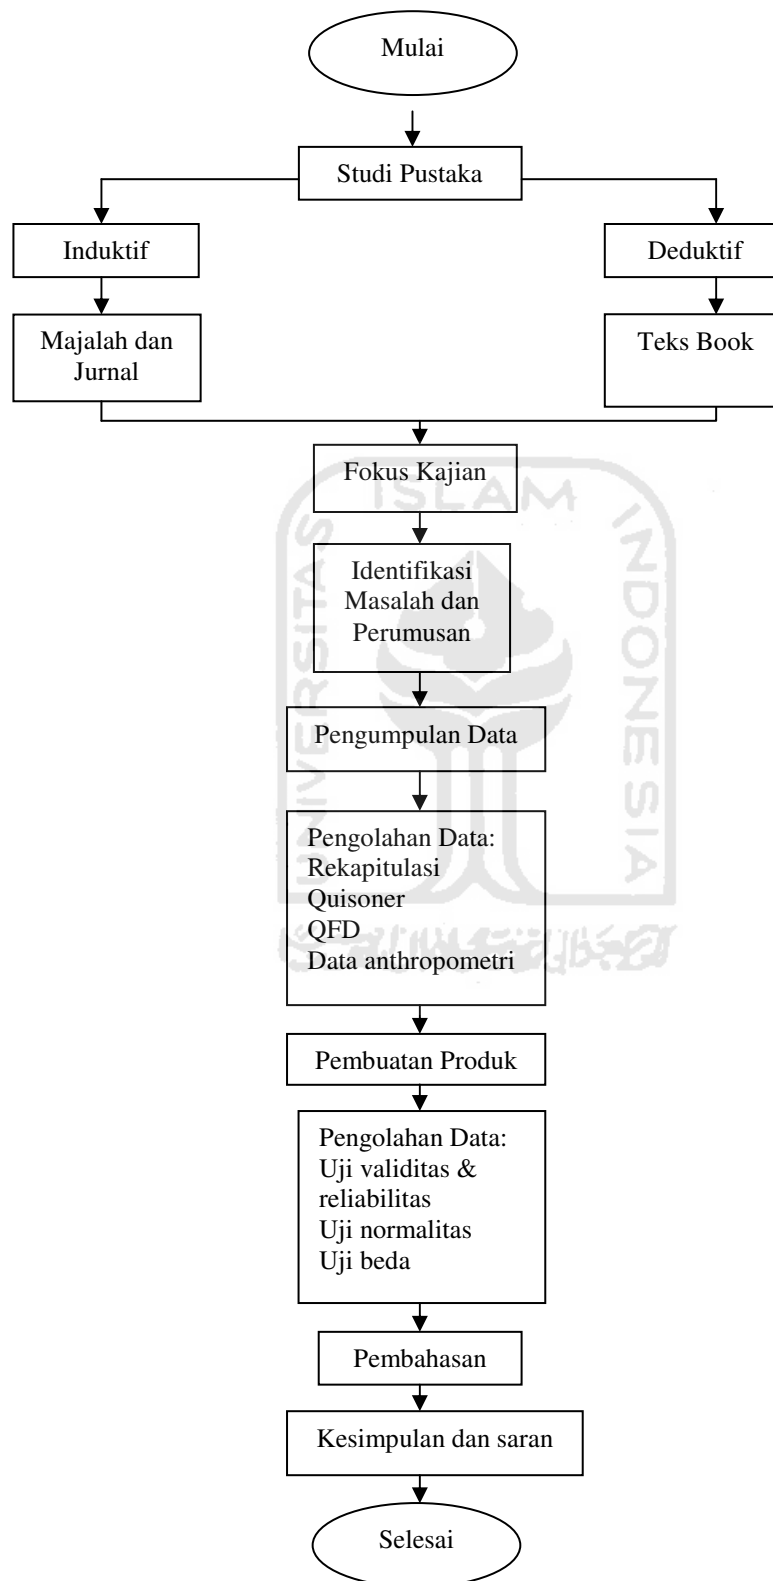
Mulai

Studi Pustaka

Induktif

Deduktif

Majalah dan Jurnal

Teks Book

Fokus Kajian

Identifikasi Masalah dan Perumusan

Pengumpulan Data

Pengolahan Data:
Rekapitulasi
Quisoner
QFD
Data anthropometri

Pembuatan Produk

Pengolahan Data:
Uji validitas & reliabilitas
Uji normalitas
Uji beda

Pembahasan

Kesimpulan dan saran

Selesai

ISLAM
INDONESIA
UNIVERSITAS